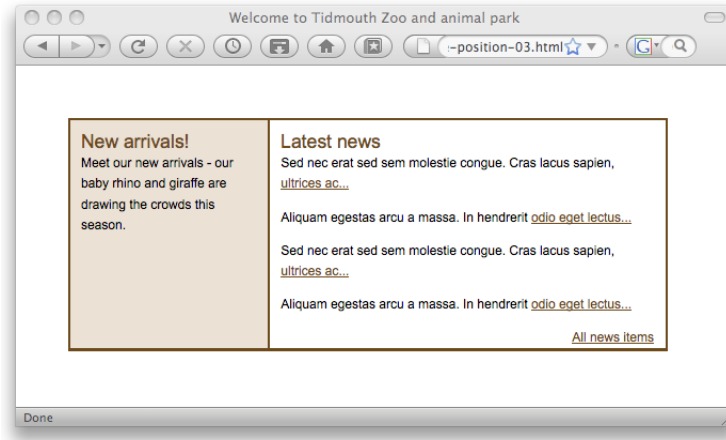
Welcome to Tidmouth Zoo and animal park

:-position-03.html

New arrivals!

Meet our new arrivals - our baby rhino and giraffe are drawing the crowds this season.

Latest news

Sed nec erat sed sem molestie congue. Cras lacus sapien, ultrices ac...

Aliquam egestas arcu a massa. In hendrerit odio eget lectus...

Sed nec erat sed sem molestie congue. Cras lacus sapien, ultrices ac...

Aliquam egestas arcu a massa. In hendrerit odio eget lectus...

All news items

Done